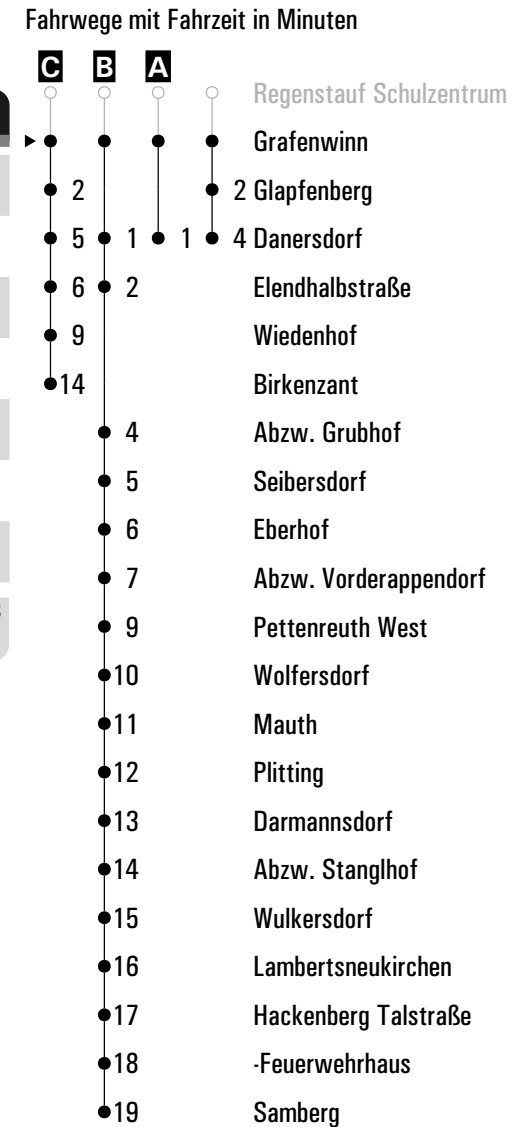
Fahrwege mit Fahrzeit in Minuten

C B A

Regenstauf Schulzentrum
Grafenwinn
2 2 Glapfenberg
5 1 1 4 Danersdorf
6 2 Elendhalbstraße
9 Wiedenhof
14 Birkenzant
4 Abzw. Grubhof
5 Seibersdorf
6 Eberhof
7 Abzw. Vorderappendorf
9 Pettenreuth West
10 Wolfersdorf
11 Mauth
12 Plitting
13 Darmannsdorf
14 Abzw. Stanglhof
15 Wulkersdorf
16 Lambertsneukirchen
17 Hackenberg Talstraße
18 -Feuerwehrhaus
19 Samberg